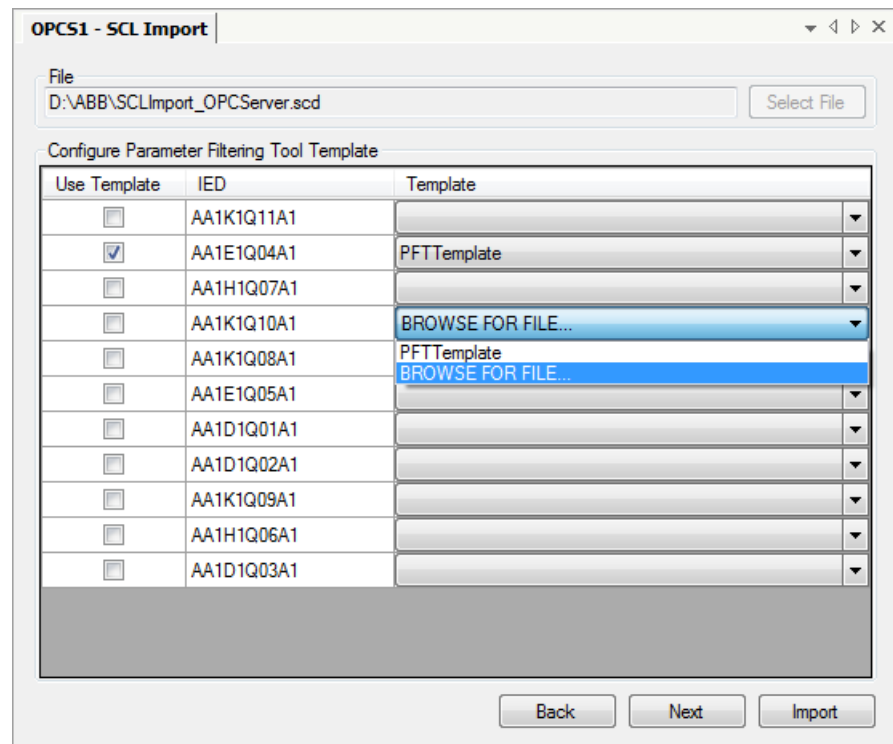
OPCS1 - SCL Import

File
D:\ABB\SCLImport_OPCServer.scd
Select File

Configure Parameter Filtering Tool Template

| Use Template | IED | Template |
|---|---|---|
| ☐ | AA1K1Q11A1 | |
| ☑ | AA1E1Q04A1 | PFTTemplate |
| ☐ | AA1H1Q07A1 | |
| ☐ | AA1K1Q10A1 | BROWSE FOR FILE... |
| ☐ | AA1K1Q08A1 | PFTTemplate |
| ☐ | AA1E1Q05A1 | BROWSE FOR FILE... |
| ☐ | AA1D1Q01A1 | |
| ☐ | AA1D1Q02A1 | |
| ☐ | AA1K1Q09A1 | |
| ☐ | AA1H1Q06A1 | |
| ☐ | AA1D1Q03A1 | |

Back
Next
Import